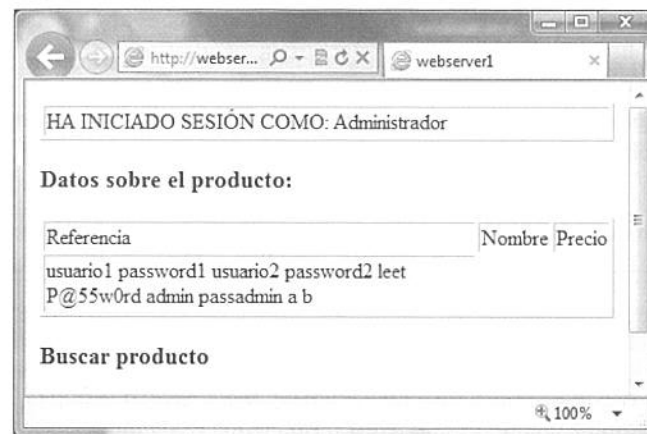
http://webser...

webserver1

HA INICIADO SESIÓN COMO: Administrador

Datos sobre el producto:

| Referencia | Nombre | Precio |
|---|---|---|
| usuario1 password1 usuario2 password2 leet P@55w0rd admin passadmin a b | | |

Buscar producto

100%